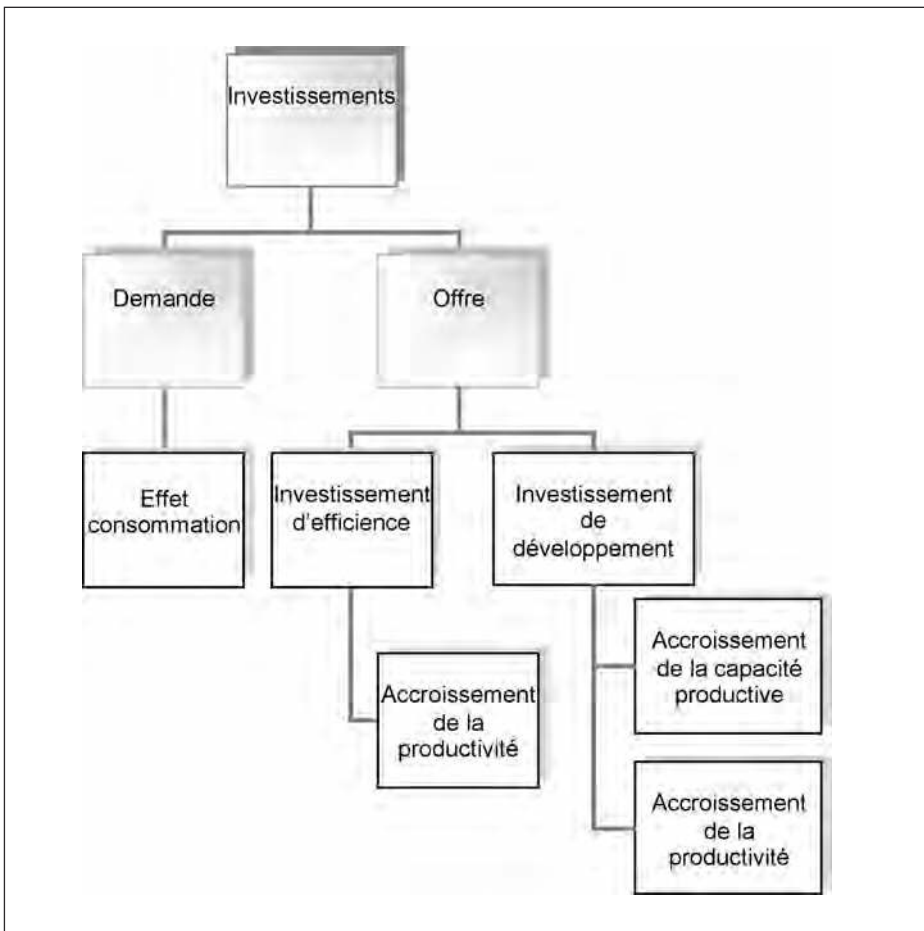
Investissements

Demande

Offre

Effet consommation

Investissement d'efficience

Investissement de développement

Accroissement de la productivité

Accroissement de la capacité productive

Accroissement de la productivité